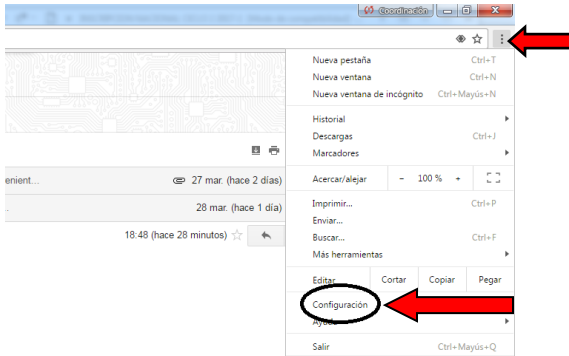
Coordinación

Nueva pestaña Ctrl+T
Nueva ventana Ctrl+N
Nueva ventana de incógnito Ctrl+Mayús+N

Historial
Descargas Ctrl+J
Marcadores

Acercar/alejar − 100 % +

Imprimir... Ctrl+P
Enviar...
Buscar... Ctrl+F
Más herramientas

Editar Cortar Copiar Pegar

Configuración
Ayuda

Salir Ctrl+Mayús+Q

enient... 27 mar. (hace 2 días)
28 mar. (hace 1 día)
18:48 (hace 28 minutos)